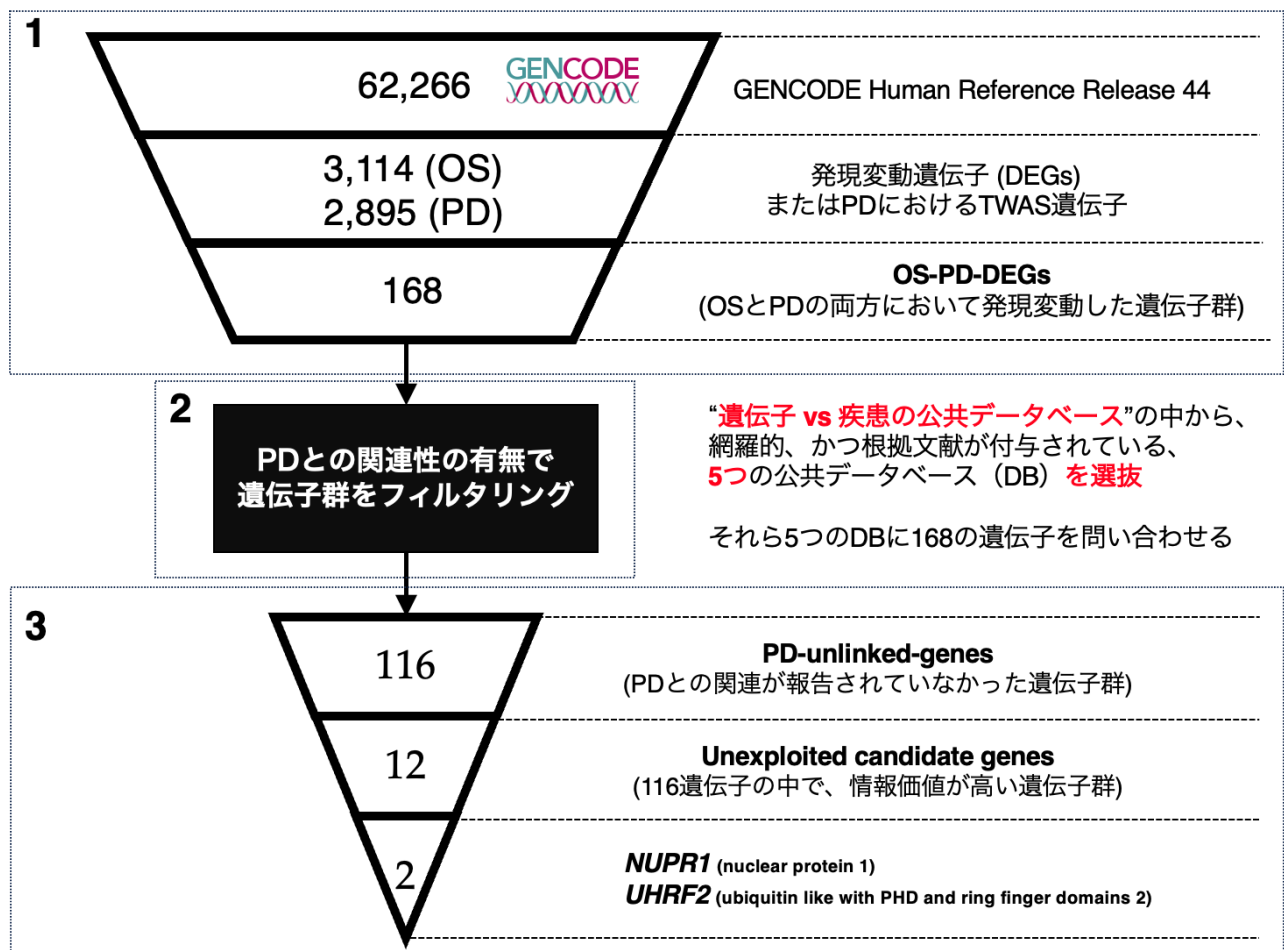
1

62,266 GENCODE

GENCODE Human Reference Release 44

3,114 (OS)
2,895 (PD)

発現変動遺伝子 (DEGs)
またはPDにおけるTWAS遺伝子

168

OS-PD-DEGs
(OSとPDの両方において発現変動した遺伝子群)

2

PDとの関連性の有無で
遺伝子群をフィルタリング

"遺伝子 vs 疾患の公共データベース"の中から、
網羅的、かつ根拠文献が付与されている、
5つの公共データベース（DB）を選抜

それら5つのDBに168の遺伝子を問い合わせる

3

116

PD-unlinked-genes
(PDとの関連が報告されていなかった遺伝子群)

12

Unexploited candidate genes
(116遺伝子の中で、情報価値が高い遺伝子群)

2

NUPR1 (nuclear protein 1)
UHRF2 (ubiquitin like with PHD and ring finger domains 2)